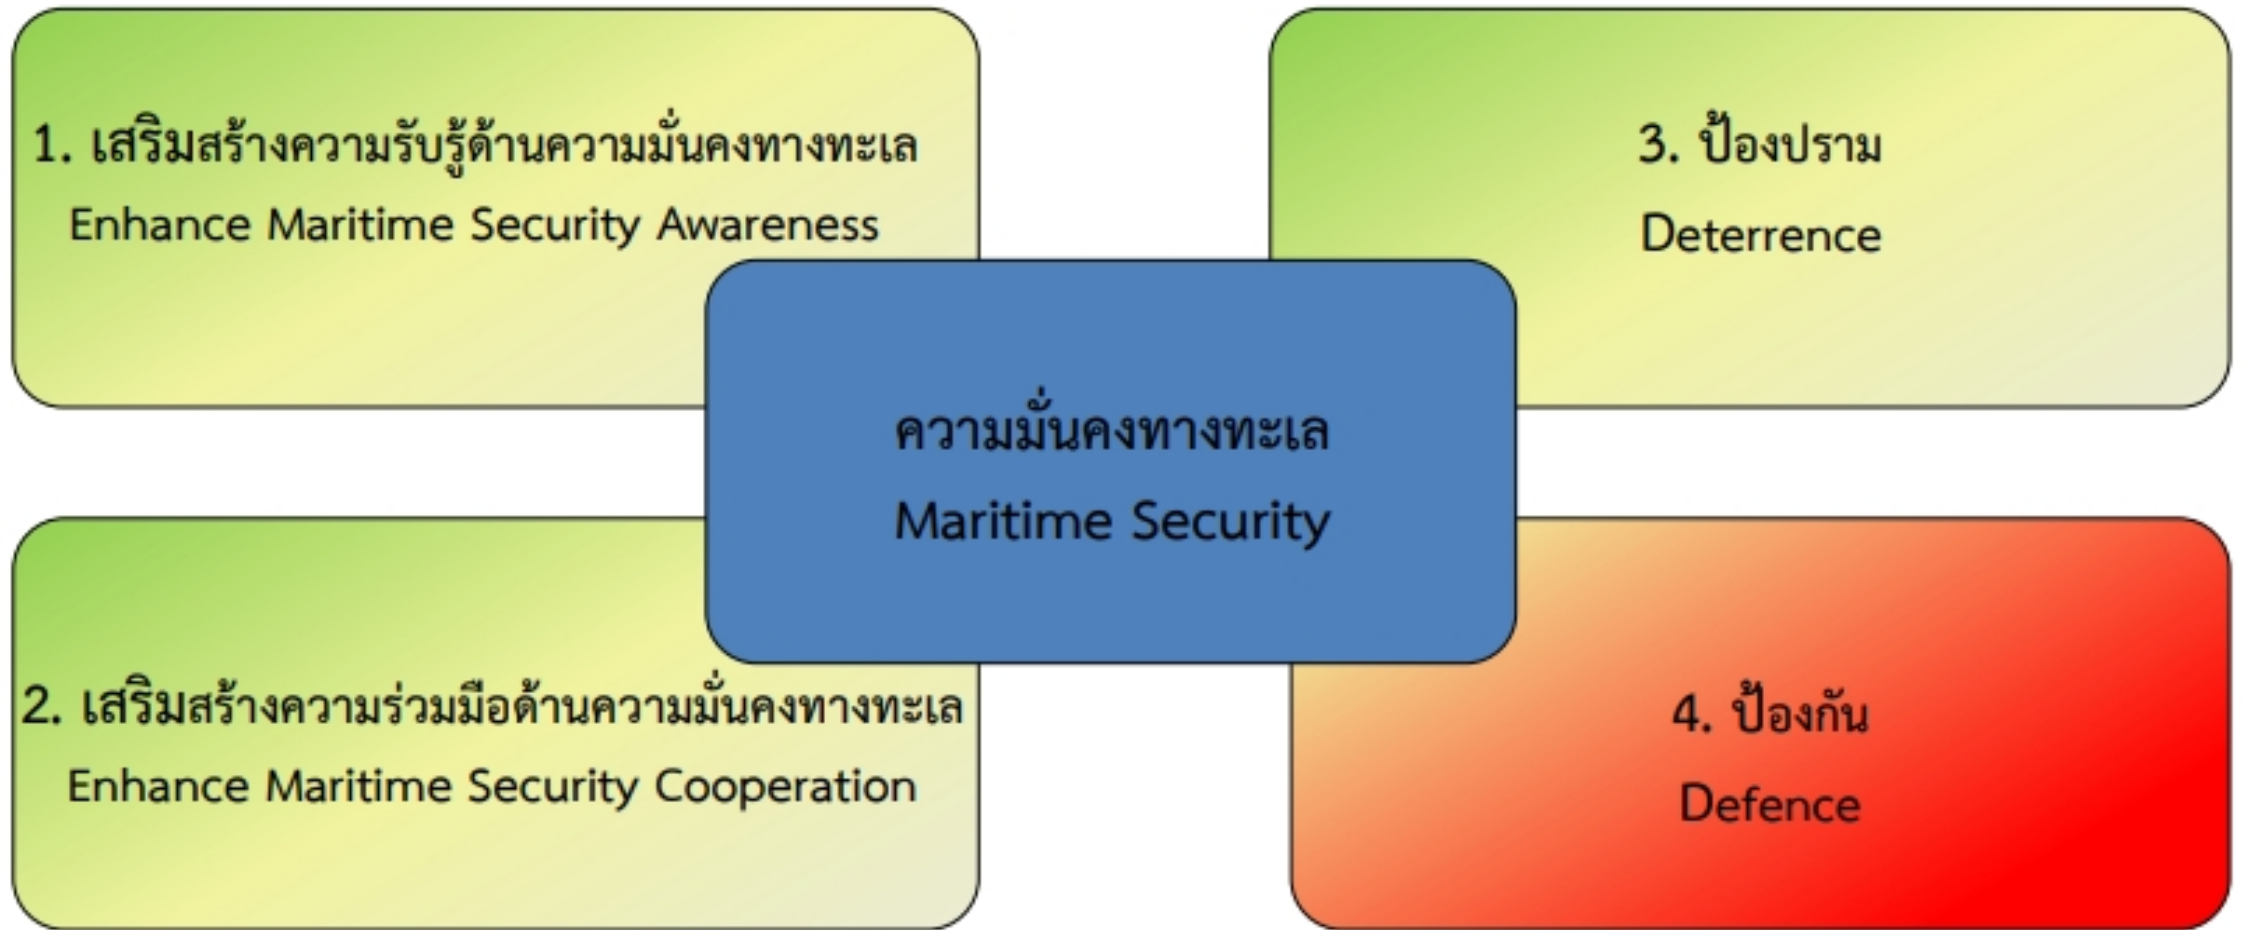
1. เสริมสร้างความรับรู้ด้านความมั่นคงทางทะเล
Enhance Maritime Security Awareness

3. ป้องปราม
Deterrence

ความมั่นคงทางทะเล
Maritime Security

2. เสริมสร้างความร่วมมือด้านความมั่นคงทางทะเล
Enhance Maritime Security Cooperation

4. ป้องกัน
Defence